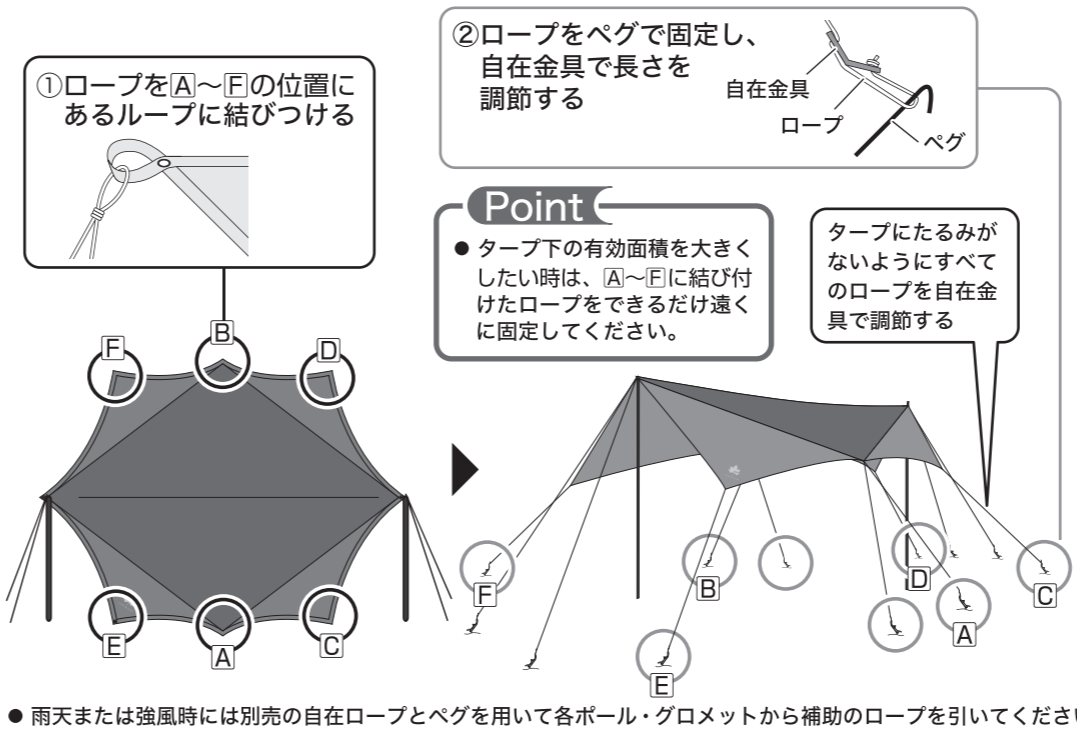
①ロープをA～Fの位置にあるループに結びつける

②ロープをペグで固定し、自在金具で長さを調節する

自在金具

ロープ

ペグ

Point

● タープ下の有効面積を大きくしたい時は、A～Fに結び付けたロープをできるだけ遠くに固定してください。

タープにたるみがないようにすべてのロープを自在金具で調節する

F

B

D

E

A

C

F

B

D

A

C

E

● 雨天または強風時には別売の自在ロープとペグを用いて各ポール・グロメットから補助のロープを引いてくださ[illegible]